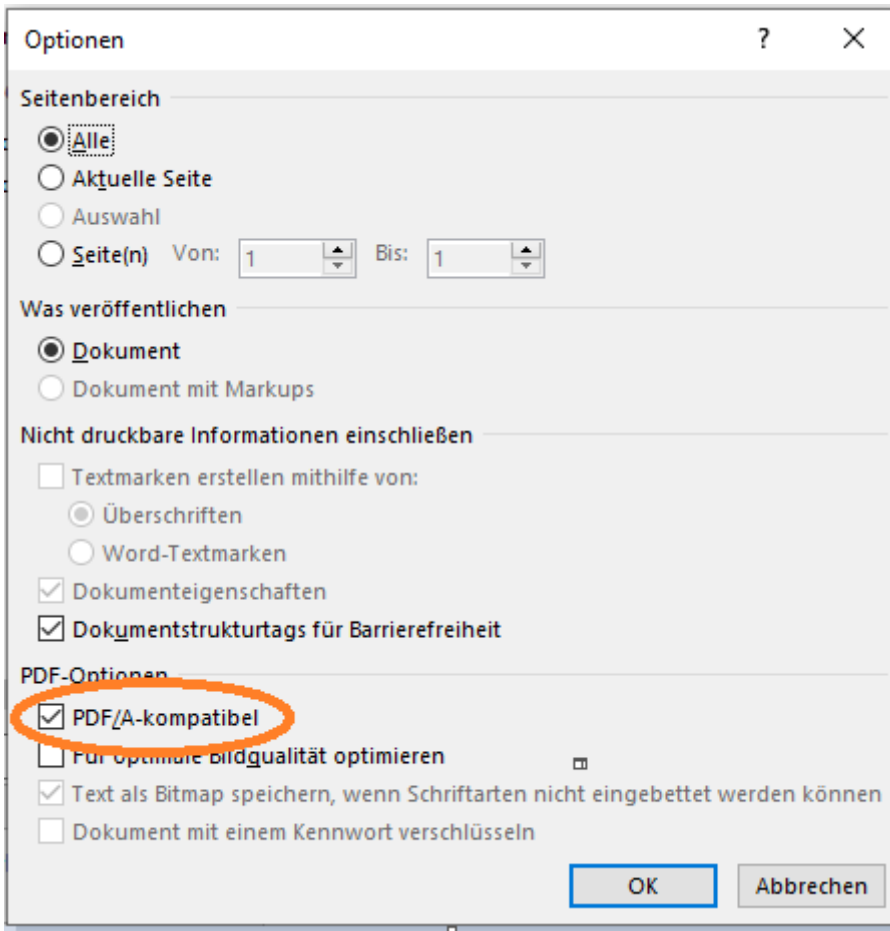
Optionen

?

Seitenbereich

Alle

Aktuelle Seite

Auswahl

Seite(n) Von: 1 Bis: 1

Was veröffentlichen

Dokument

Dokument mit Markups

Nicht druckbare Informationen einschließen

Textmarken erstellen mithilfe von:

Überschriften

Word-Textmarken

Dokumenteigenschaften

Dokumentstrukturtags für Barrierefreiheit

PDF-Optionen

PDF/A-kompatibel

Für optimale Bildqualität optimieren

Text als Bitmap speichern, wenn Schriftarten nicht eingebettet werden können

Dokument mit einem Kennwort verschlüsseln

OK

Abbrechen